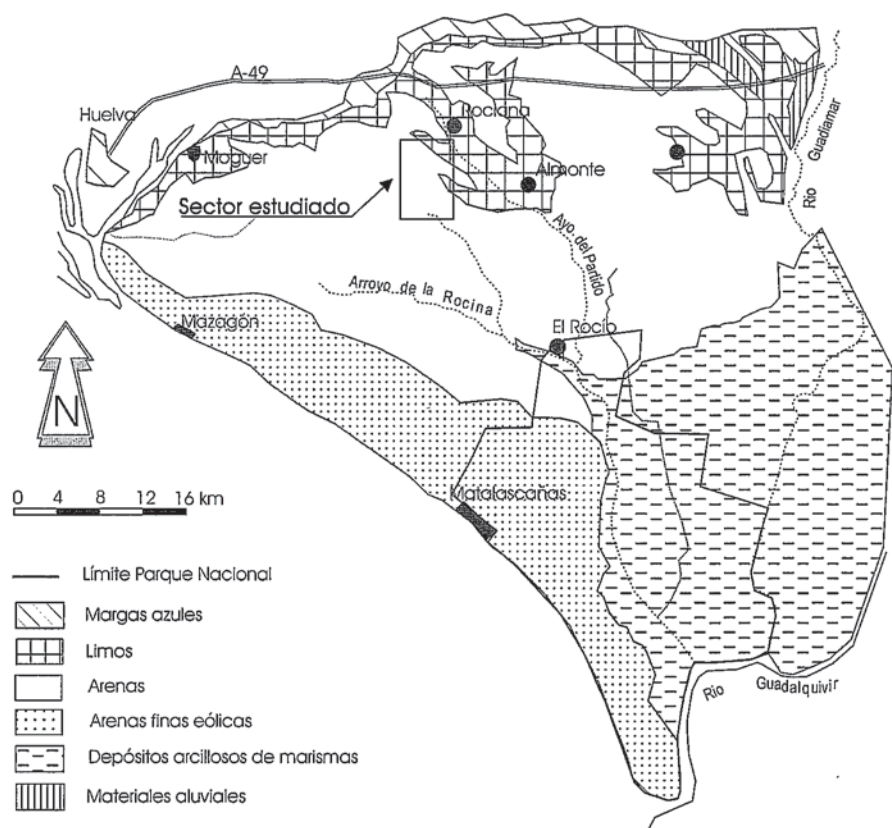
A-49

Huelva

Moguer

Rociana

Almonte

Sector estudiado

Río Guadiamar

Ayo del Partido

Arroyo de la Rocina

Mazagón

El Rocío

N

0 4 8 12 16 km

Matalascañas

Límite Parque Nacional

Margas azules

Limos

Arenas

Arenas finas eólicas

Depósitos arcillosos de marismas

Materiales aluviales

Río Guadalquivir